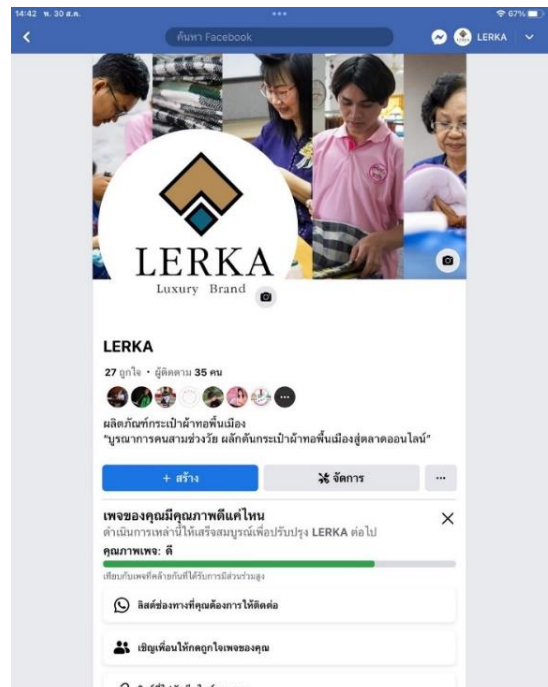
14:42 พ. 30 ส.ค.

67%

ค้นหา Facebook

LERKA

LERKA

Luxury Brand

LERKA

27 ถูกใจ • ผู้ติดตาม 35 คน

ผลิตภัณฑ์กระเป๋าผ้าทอพื้นเมือง
"บูรณาการคนสามช่วงวัย ผลักดันกระเป๋าผ้าทอพื้นเมืองสู่ตลาดออนไลน์"

+ สร้าง

จัดการ

...

เพจของคุณมีคุณภาพดีแค่ไหน

ดำเนินการเหล่านี้ให้เสร็จสมบูรณ์เพื่อปรับปรุง LERKA ต่อไป

คุณภาพเพจ: ดี

เทียบกับเพจที่คล้ายกันที่ได้รับการมีส่วนร่วมสูง

ลิสต์ช่องทางที่คุณต้องการให้ติดต่อ

เชิญเพื่อนให้กดถูกใจเพจของคุณ

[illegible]